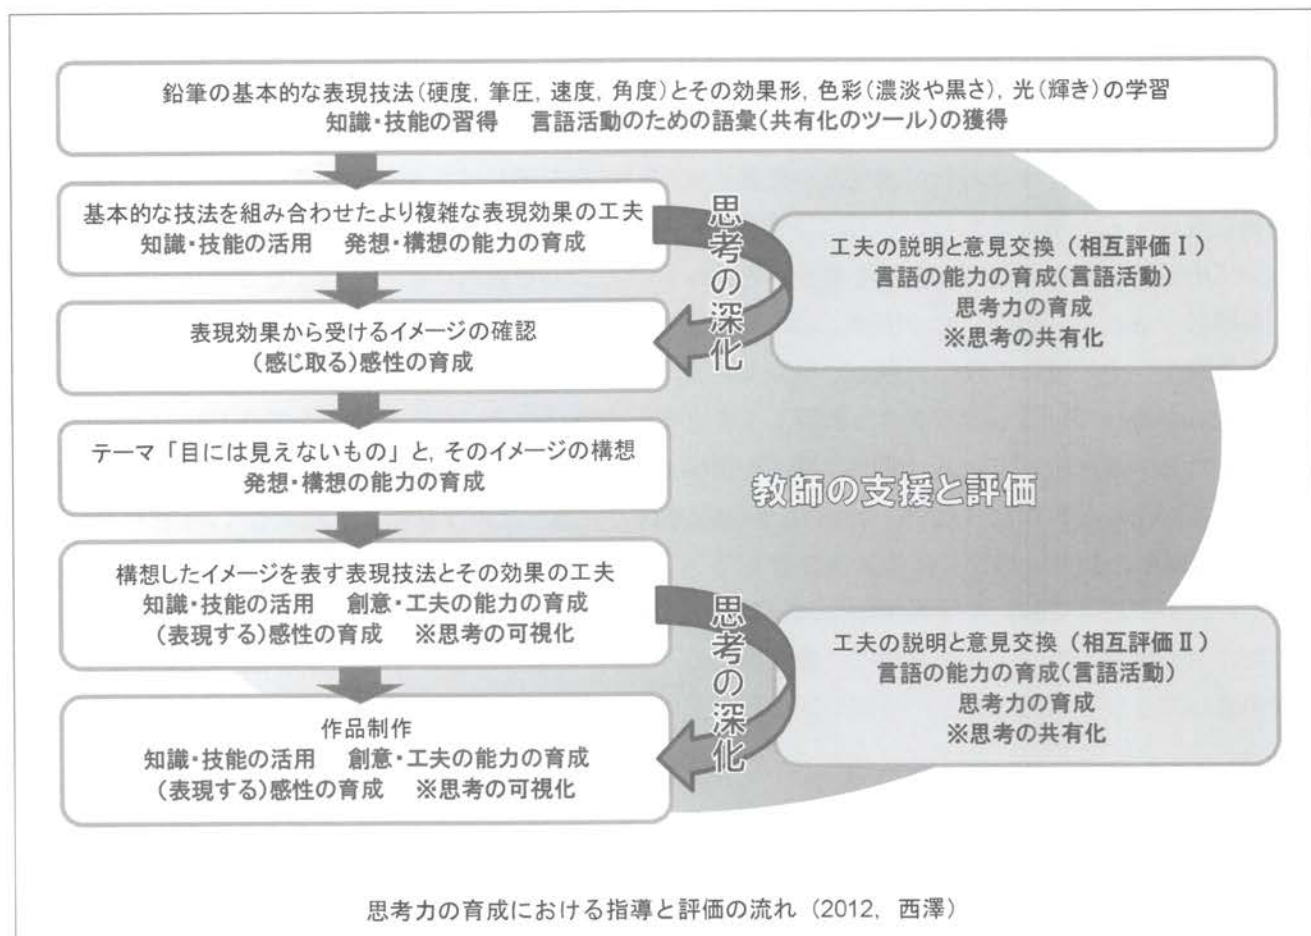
鉛筆の基本的な表現技法（硬度，筆圧，速度，角度）とその効果形，色彩（濃淡や黒さ），光（輝き）の学習
知識・技能の習得　言語活動のための語彙（共有化のツール）の獲得

基本的な技法を組み合わせたより複雑な表現効果の工夫
知識・技能の活用　発想・構想の能力の育成

思考の深化

工夫の説明と意見交換（相互評価Ⅰ）
言語の能力の育成（言語活動）
思考力の育成
※思考の共有化

表現効果から受けるイメージの確認
（感じ取る）感性の育成

テーマ「目には見えないもの」と，そのイメージの構想
発想・構想の能力の育成

教師の支援と評価

構想したイメージを表す表現技法とその効果の工夫
知識・技能の活用　創意・工夫の能力の育成
（表現する）感性の育成　※思考の可視化

思考の深化

工夫の説明と意見交換（相互評価Ⅱ）
言語の能力の育成（言語活動）
思考力の育成
※思考の共有化

作品制作
知識・技能の活用　創意・工夫の能力の育成
（表現する）感性の育成　※思考の可視化

思考力の育成における指導と評価の流れ（2012，西澤）